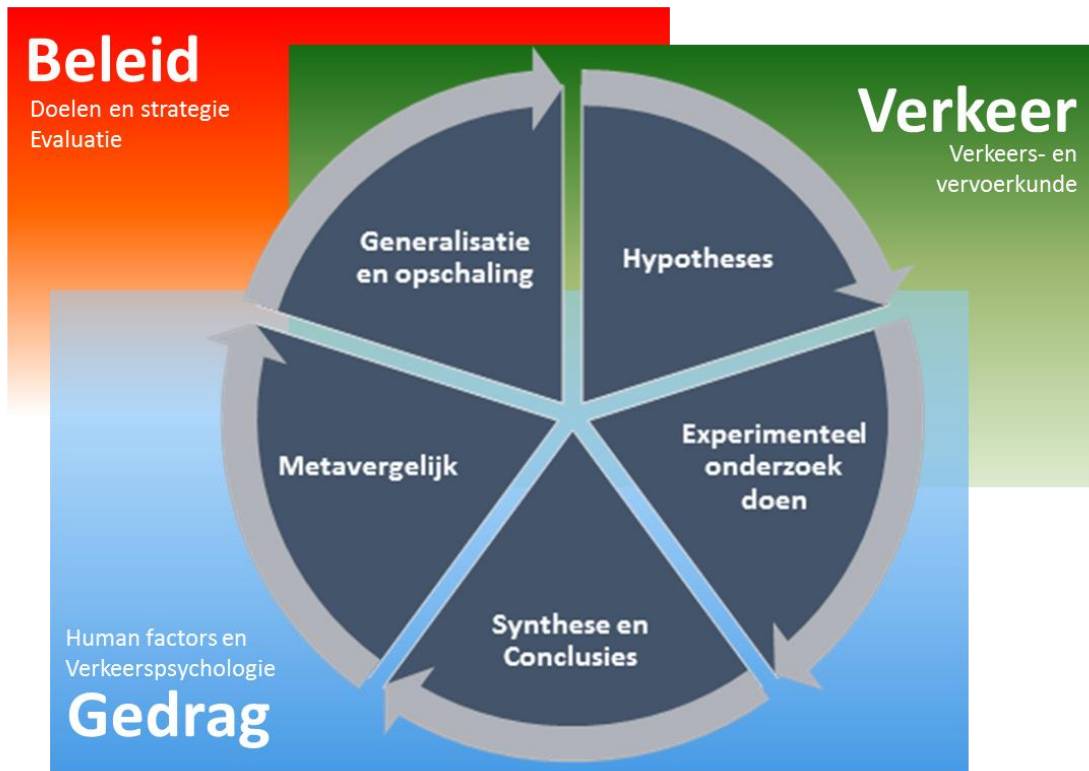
Beleid
Doelen en strategie
Evaluatie

Verkeer
Verkeers- en vervoerkunde

Generalisatie en opschaling

Hypotheses

Experimenteel onderzoek doen

Synthese en Conclusies

Metavergelijk

Human factors en Verkeerspsychologie
Gedrag